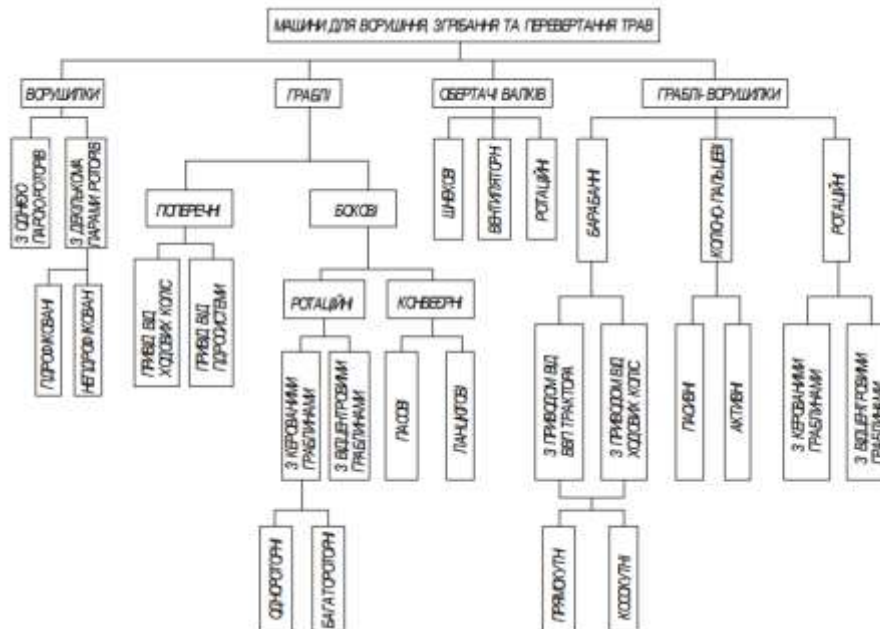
МАШИНИ ДЛЯ ВОРУШІННЯ, ЗГРІБАННЯ ТА ПЕРЕВЕРТАННЯ ТРАВ

ВОРУШИЛКИ

З ОДНІЮ ПАРОЮ РОТОРІВ

З ДЕКІЛЬКОМА ПАРАМИ РОТОРІВ

ГІДРОФІКОВАНІ

НЕГІДРОФІКОВАНІ

ГРАБЛІ

ПОПЕРЕЧНІ

ПРИВІД ВІД ХОДОВИХ КОЛІС

ПРИВІД ВІД ГІДРОСИСТЕМИ

БОКОВІ

РОТАЦІЙНІ

З КЕРОВАНИМИ ГРАБЛИНАМИ

ОДНОРОТОРНІ

БАГАТОРОТОРНІ

З ВІДЦЕНТРОВИМИ ГРАБЛИНАМИ

КОНВЕЄРНІ

ПАСОВІ

ЛАНЦЮГОВІ

ОБЕРТАЧІ ВАЛКІВ

ШНЕКОВІ

ВЕНТИЛЯТОРНІ

РОТАЦІЙНІ

ГРАБЛІ-ВОРУШИЛКИ

БАРАБАННІ

З ПРИВОДОМ ВІД ВВП ТРАКТОРА

ПРЯМОКУТНІ

КОСОКУТНІ

З ПРИВОДОМ ВІД ХОДОВИХ КОЛІС

КОЛІСНО-ПАЛЬЦЕВІ

ПАСИВНІ

АКТИВНІ

РОТАЦІЙНІ

З КЕРОВАНИМИ ГРАБЛИНАМИ

З ВІДЦЕНТРОВИМИ ГРАБЛИНАМИ